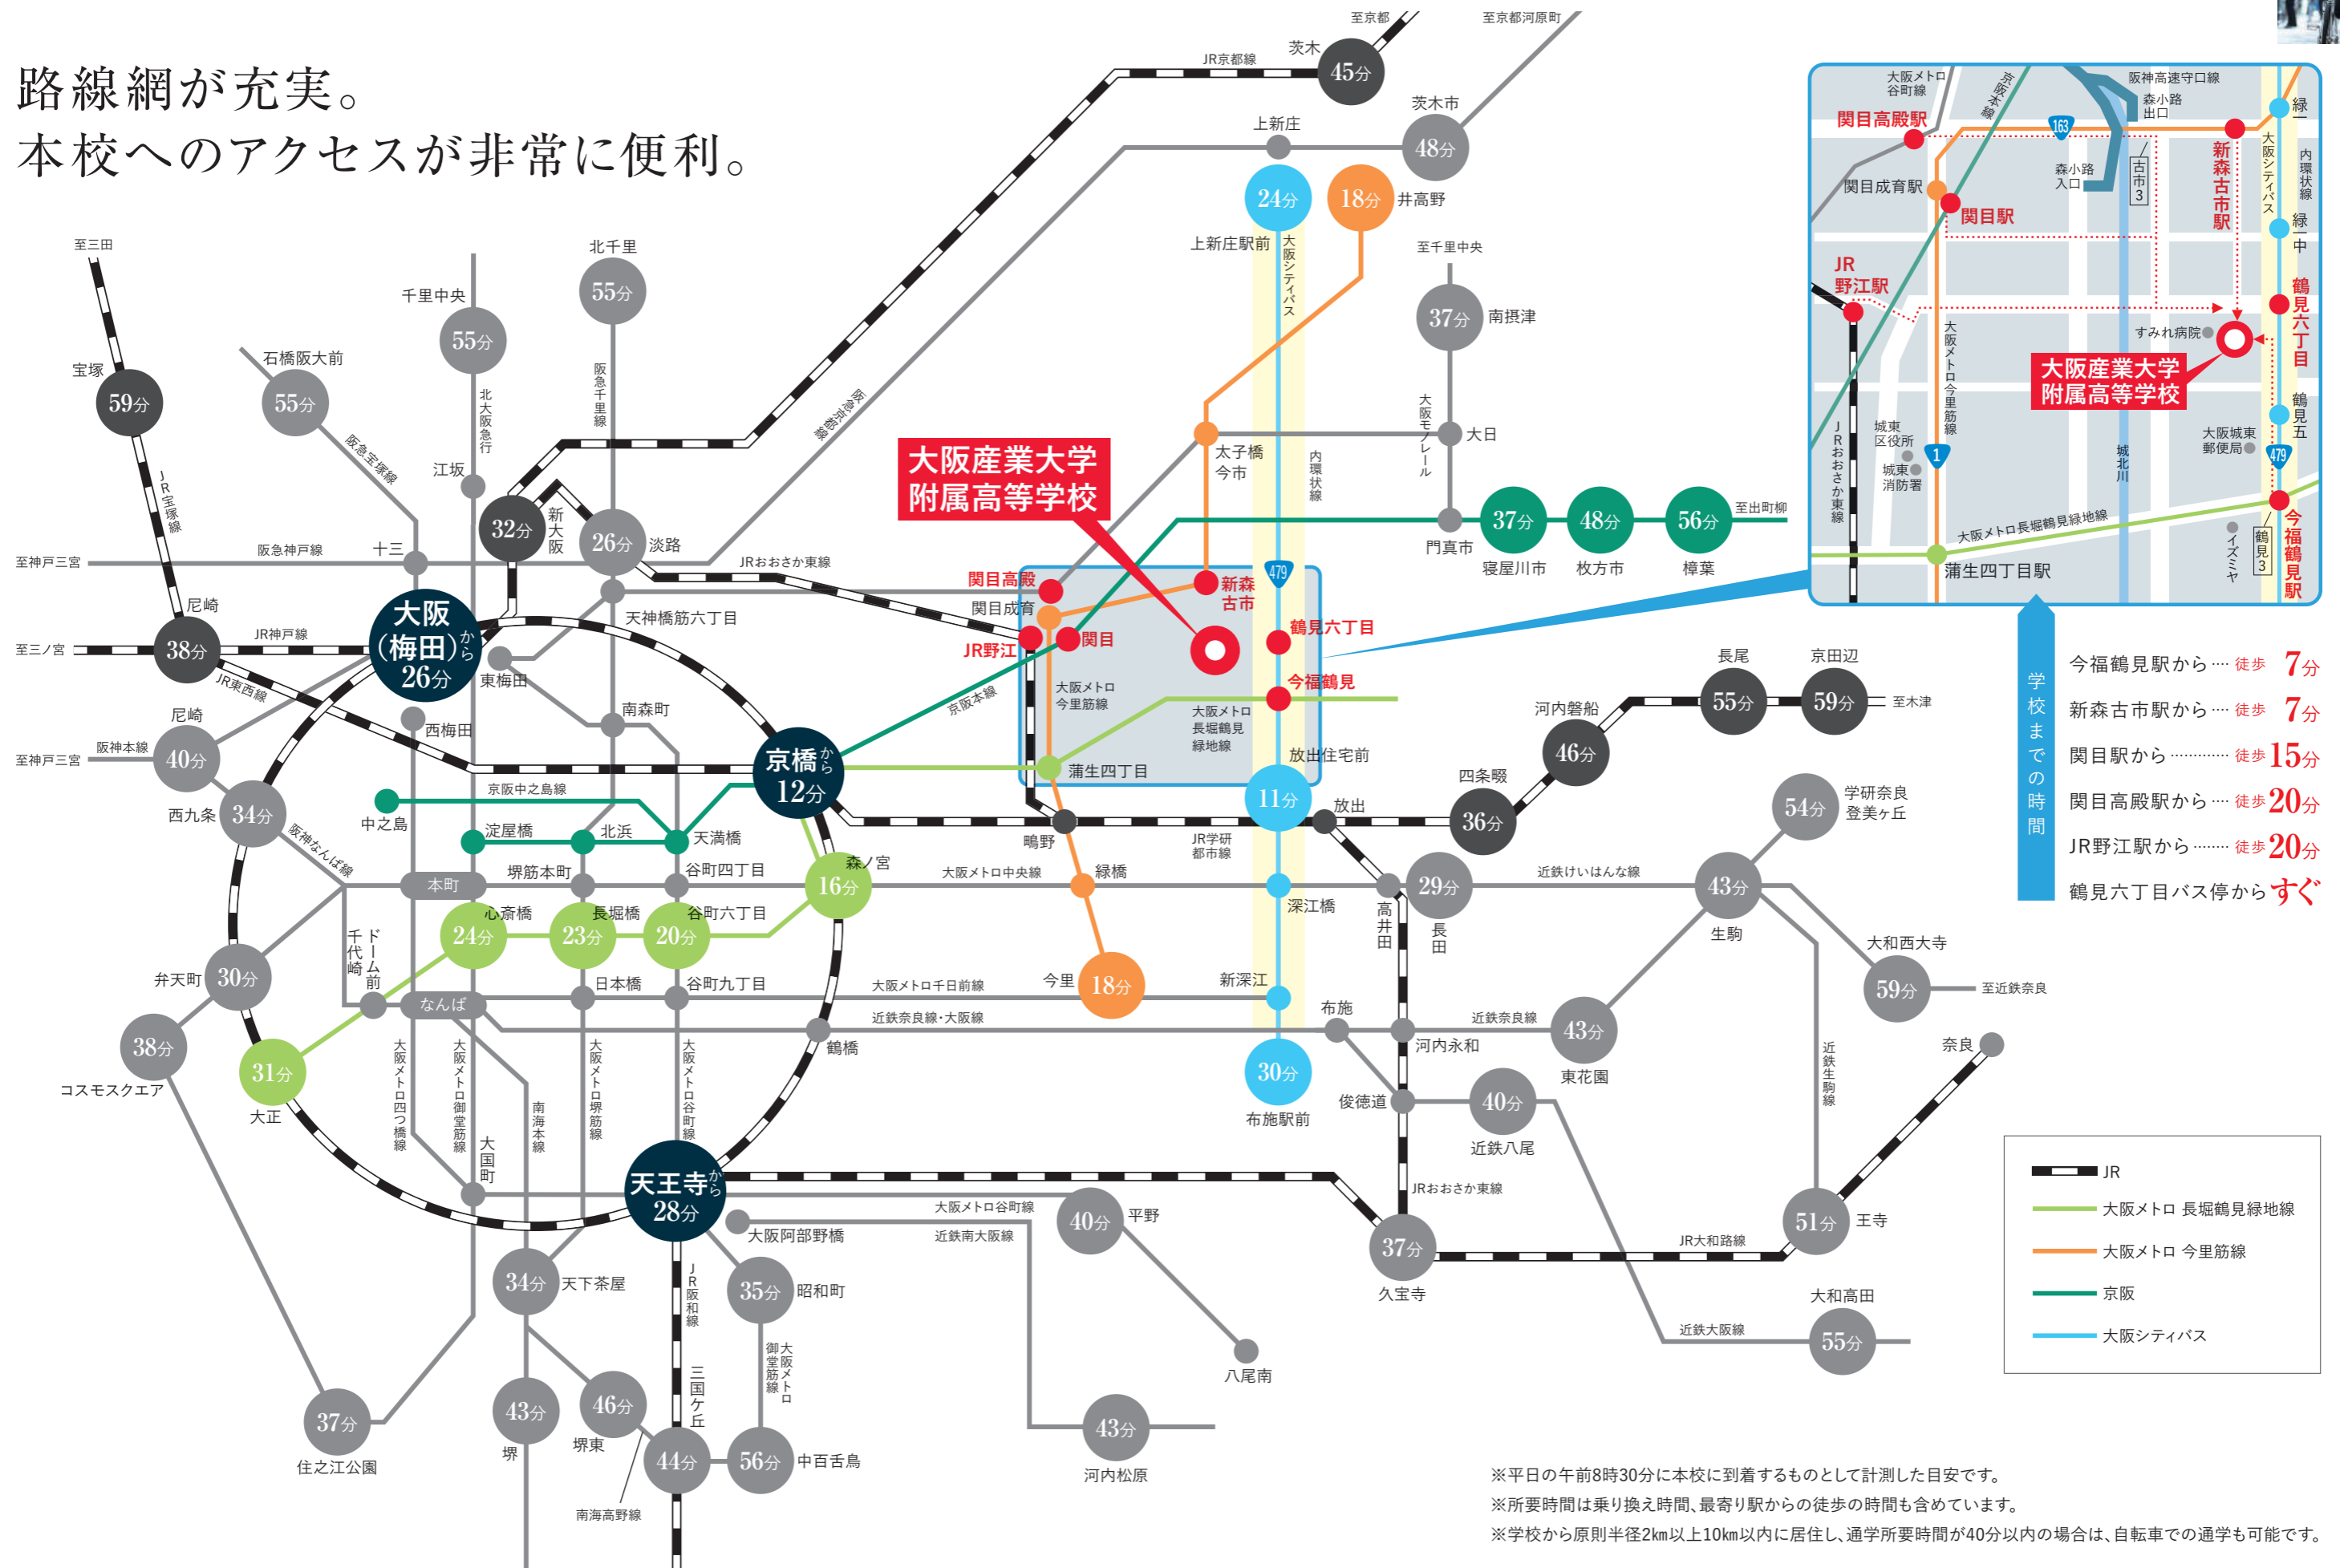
路線網が充実。
本校へのアクセスが非常に便利。

大阪産業大学
附属高等学校

至京都　至京都河原町
JR京都線　茨木 45分
茨木市 48分
上新庄
24分　18分 井高野
上新庄駅前　大阪シティバス
至千里中央
37分 南摂津
大阪モノレール
大日
太子橋今市
内環状線
37分　48分　56分　至出町柳
門真市　寝屋川市　枚方市　樟葉
至三田
北千里 55分
千里中央 55分
石橋阪大前 55分
宝塚 59分
阪急千里線
北大阪急行
阪急京都線
阪急宝塚線
JR宝塚線
江坂
32分 新大阪
26分 淡路
JRおおさか東線
至神戸三宮　阪急神戸線　十三
尼崎
至三ノ宮　38分　JR神戸線
大阪（梅田）から 26分
JR東西線
東梅田
天神橋筋六丁目
関目高殿
関目成育
JR野江
関目
新森古市
鶴見六丁目
今福鶴見
大阪メトロ今里筋線
大阪メトロ長堀鶴見緑地線
京阪本線
蒲生四丁目
放出住宅前
尼崎
至神戸三宮　阪神本線　40分
西梅田
南森町
京橋から 12分
京阪中之島線
西九条 34分
中之島
阪神なんば線
淀屋橋　北浜　天満橋
11分　放出
36分　四条畷
46分　河内磐船
長尾 55分　京田辺 59分　至木津
鴫野　JR学研都市線
本町　堺筋本町　谷町四丁目
森ノ宮 16分
大阪メトロ中央線　緑橋
54分 学研奈良登美ヶ丘
29分 長田
高井田
近鉄けいはんな線
43分 生駒
大和西大寺 59分　至近鉄奈良
心斎橋　長堀橋　谷町六丁目
24分　23分　20分
千代崎　ドーム前
弁天町 30分
なんば　日本橋　谷町九丁目
大阪メトロ千日前線
今里 18分
深江橋
新深江
布施
近鉄奈良線
近鉄奈良線・大阪線
43分 東花園
河内永和
鶴橋
38分 コスモスクエア
31分 大正
大阪メトロ四つ橋線
大阪メトロ御堂筋線
大国町
南海本線
大阪メトロ堺筋線
大阪メトロ谷町線
30分 布施駅前
俊徳道
40分 近鉄八尾
奈良
近鉄生駒線
天王寺から 28分
大阪メトロ谷町線
大阪阿部野橋
近鉄南大阪線
40分 平野
JRおおさか東線
37分 久宝寺
JR大和路線
51分 王寺
JR阪和線
34分 天下茶屋
35分 昭和町
大阪メトロ御堂筋線
八尾南
近鉄大阪線
大和高田 55分
37分 住之江公園
43分 堺
46分 堺東
44分 三国ケ丘
56分 中百舌鳥
南海高野線
43分 河内松原

大阪メトロ谷町線　阪神高速守口線　森小路出口　京阪本線　163
関目高殿駅　関目成育駅　関目駅　森小路入口　古市3
新森古市駅　大阪シティバス　内環状線
緑一　緑一中
JR野江駅
すみれ病院
鶴見六丁目
大阪産業大学附属高等学校
JRおおさか東線　大阪メトロ今里筋線
城東区役所　城東消防署
城北川
大阪城東郵便局
鶴見五　479
1
大阪メトロ長堀鶴見緑地線
蒲生四丁目駅
イズミヤ　鶴見3
今福鶴見駅

学校までの時間
今福鶴見駅から…… 徒歩 7分
新森古市駅から…… 徒歩 7分
関目駅から…………… 徒歩 15分
関目高殿駅から…… 徒歩 20分
JR野江駅から……… 徒歩 20分
鶴見六丁目バス停から すぐ

JR
大阪メトロ 長堀鶴見緑地線
大阪メトロ 今里筋線
京阪
大阪シティバス

※平日の午前8時30分に本校に到着するものとして計測した目安です。
※所要時間は乗り換え時間、最寄り駅からの徒歩の時間も含めています。
※学校から原則半径2km以上10km以内に居住し、通学所要時間が40分以内の場合は、自転車での通学も可能です。